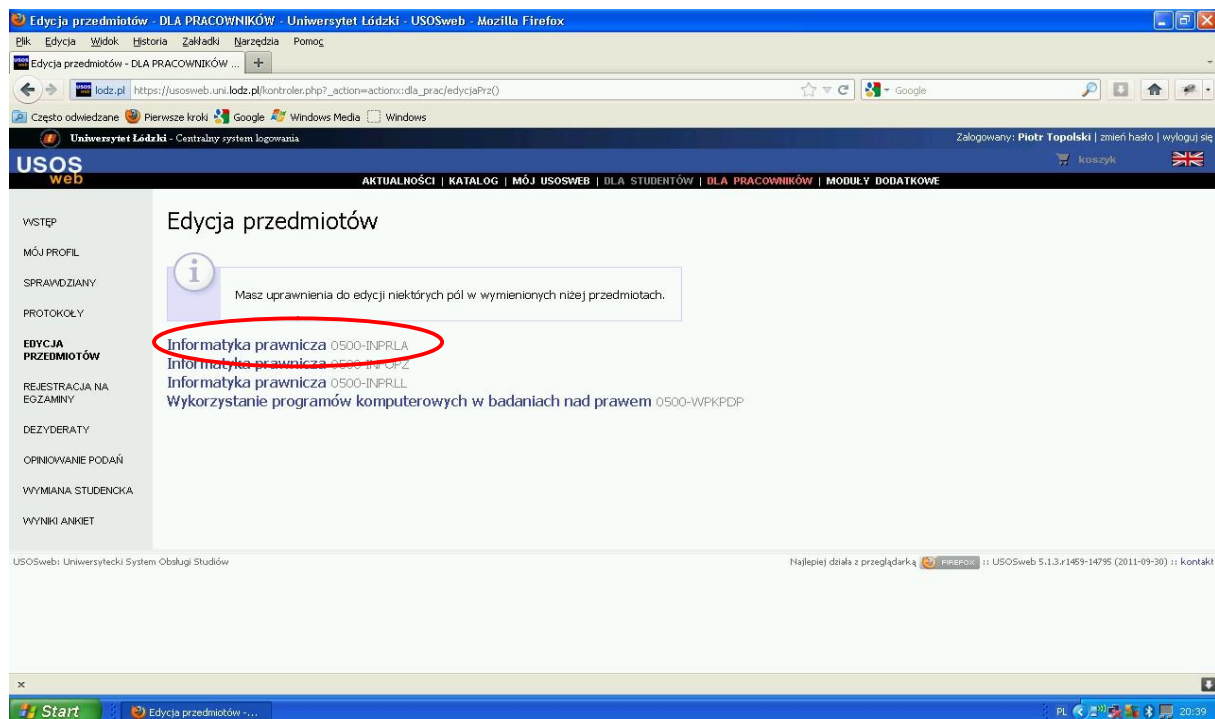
Edycja przedmiotów - DLA PRACOWNIKÓW - Uniwersytet Łódzki - USOSweb - Mozilla Firefox

Plik Edycja Widok Historia Zakładki Narzędzia Pomoc

Edycja przedmiotów - DLA PRACOWNIKÓW ... +

lodz.pl https://usosweb.uni.lodz.pl/kontroler.php?_action=actionx:dla_prac/edycjaPrz()

Google

Często odwiedzane Pierwsze kroki Google Windows Media Windows

Uniwersytet Łódzki - Centralny system logowania

Zalogowany: Piotr Topolski | zmień hasło | wyloguj się

USOS web

koszyk

AKTUALNOŚCI | KATALOG | MÓJ USOSWEB | DLA STUDENTÓW | DLA PRACOWNIKÓW | MODUŁY DODATKOWE

WSTĘP
MÓJ PROFIL
SPRAWDZIANY
PROTOKOŁY
EDYCJA PRZEDMIOTÓW
REJESTRACJA NA EGZAMINY
DEZYDERATY
OPINIOWANIE PODAŃ
WYMIANA STUDENCKA
WYNIKI ANKIET

Edycja przedmiotów

Masz uprawnienia do edycji niektórych pól w wymienionych niżej przedmiotach.

Informatyka prawnicza 0500-INPRLA
Informatyka prawnicza 0500-INPOPZ
Informatyka prawnicza 0500-INPRLL
Wykorzystanie programów komputerowych w badaniach nad prawem 0500-WPKPDP

USOSweb: Uniwersytecki System Obsługi Studiów

Najlepiej działa z przeglądarką FIREFOX :: USOSweb 5.1.3.r1459-14795 (2011-09-30) :: kontakt

Start
Edycja przedmiotów -...
PL 20:39